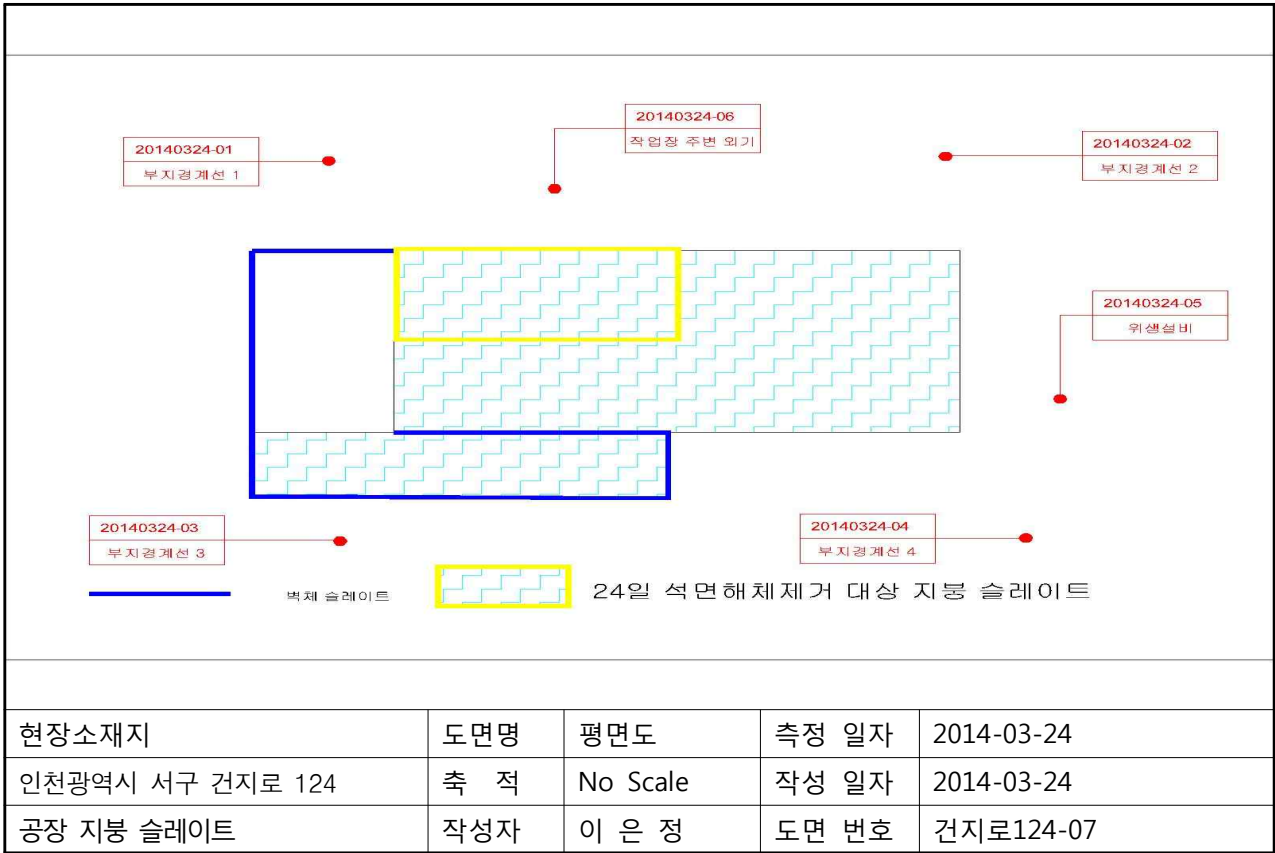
20140324-06
작업장 주변 외기

20140324-01
부지경계선 1

20140324-02
부지경계선 2

20140324-05
위생설비

20140324-03
부지경계선 3

20140324-04
부지경계선 4

벽체 슬레이트

24일 석면해체제거 대상 지붕 슬레이트

| 현장소재지 | 도면명 | 평면도 | 측정 일자 | 2014-03-24 |
|---|---|---|---|---|
| 인천광역시 서구 건지로 124 | 축 적 | No Scale | 작성 일자 | 2014-03-24 |
| 공장 지붕 슬레이트 | 작성자 | 이 은 정 | 도면 번호 | 건지로124-07 |